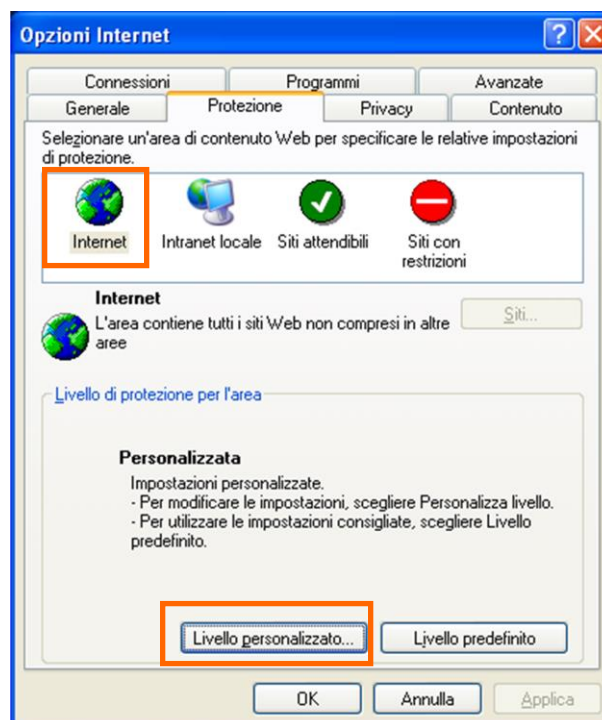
Opzioni Internet

?

Connessioni
Programmi
Avanzate
Generale
Protezione
Privacy
Contenuto

Selezionare un'area di contenuto Web per specificare le relative impostazioni di protezione.

Internet
Intranet locale
Siti attendibili
Siti con restrizioni

Internet
L'area contiene tutti i siti Web non compresi in altre aree

Siti...

Livello di protezione per l'area

Personalizzata
Impostazioni personalizzate.
- Per modificare le impostazioni, scegliere Personalizza livello.
- Per utilizzare le impostazioni consigliate, scegliere Livello predefinito.

Livello personalizzato...
Livello predefinito

OK
Annulla
Applica